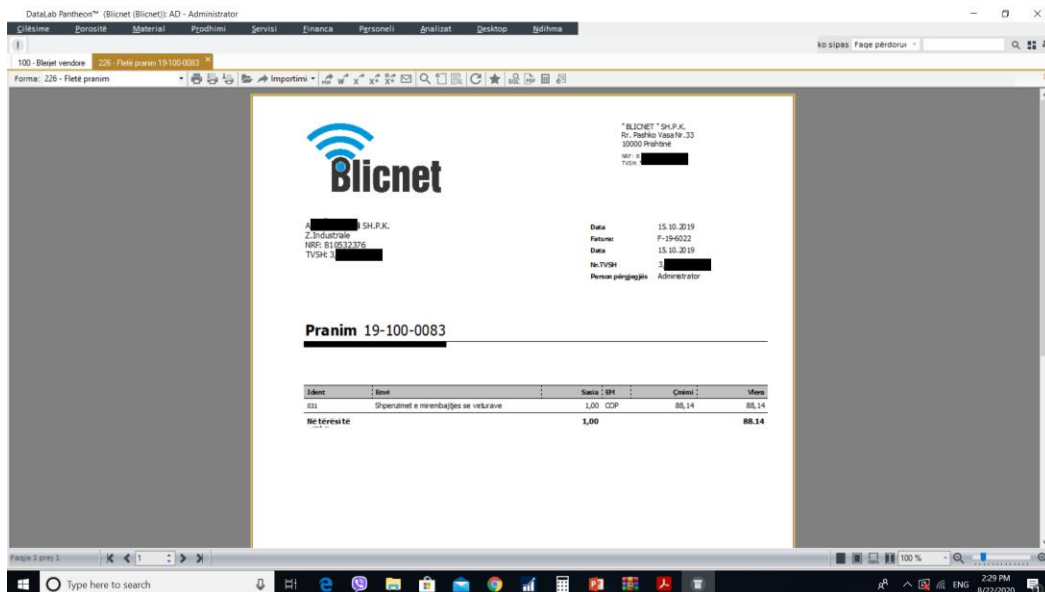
DataLab Pantheon™ (Blicnet (Blicnet)): AD - Administrator

Cilësime Porosite Material Prodhimi Servisi Financa Personeli Analizat Desktop Ndihma

ko sipas Faqe përdorue

100 - Blerjet vendore | 226 - Fletë pranim 19-100-0083

Forma: 226 - Fletë pranim

Importimi

Blicnet

" BLICNET " SH.P.K.
Rr. Pashko Vasa Nr.33
10000 Prishtinë
NRF: 8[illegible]
TVSH: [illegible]

A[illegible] SH.P.K.
Z.Industriale
NRF: 810532376
TVSH: 3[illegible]

Data 15.10.2019
Fatura: F-19-6022
Data 15.10.2019
Nr.TVSH 3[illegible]
Person përgjegjës Administrator

Pranim 19-100-0083

| Ident | Emri | Sasia | EM | Çmimi | Vlera |
|---|---|---|---|---|---|
| 031 | Shpenzimet e mirembajtjes se veturave | 1,00 | COP | 88,14 | 88,14 |
| Në tërësitë | | 1,00 | | | 88.14 |

Faqja 1 prej 1

100 %

Type here to search

ENG 2:29 PM 8/22/2020